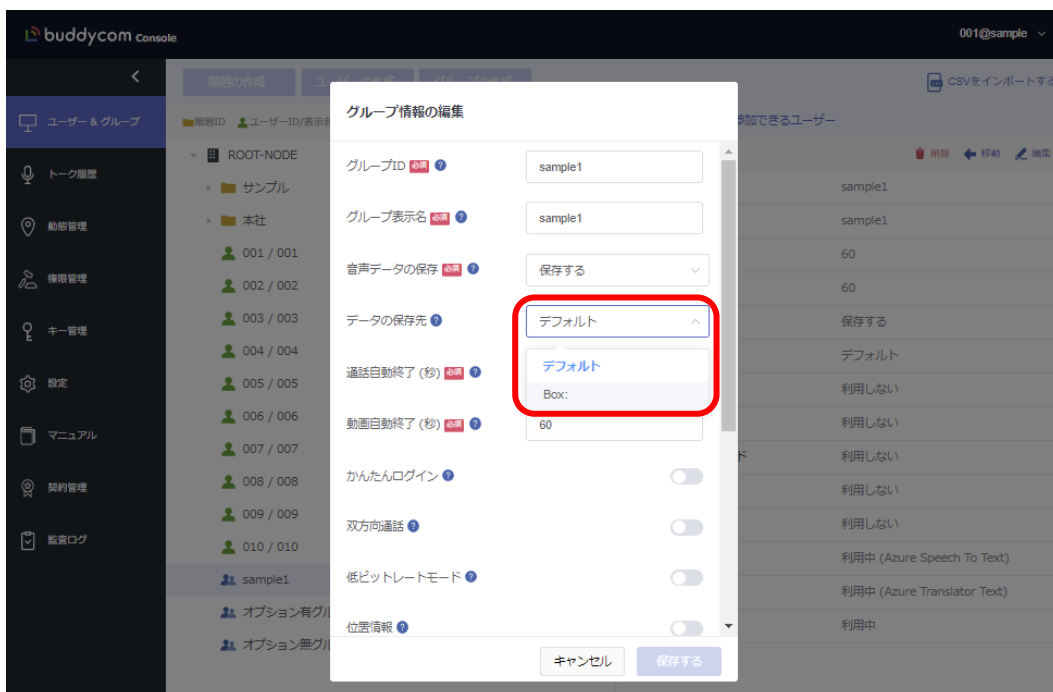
buddycom Console
001@sample

ユーザー & グループ
トーク履歴
動態管理
権限管理
キー管理
設定
マニュアル
契約管理
監査ログ

階層の作成　ユーザーの作成　グループの作成
CSVをインポートする
階層ID　ユーザーID/表示名
参加できるユーザー
削除　移動　編集

ROOT-NODE
サンプル
本社
001 / 001
002 / 002
003 / 003
004 / 004
005 / 005
006 / 006
007 / 007
008 / 008
009 / 009
010 / 010
sample1
オプション有グル
オプション無グル

sample1
sample1
60
60
保存する
デフォルト
利用しない
利用しない
ド　利用しない
利用しない
利用しない
利用中 (Azure Speech To Text)
利用中 (Azure Translator Text)
利用中

グループ情報の編集
グループID 必須　sample1
グループ表示名 必須　sample1
音声データの保存 必須　保存する
データの保存先　デフォルト
デフォルト
Box:
通話自動終了 (秒) 必須
動画自動終了 (秒) 必須　60
かんたんログイン
双方向通話
低ビットレートモード
位置情報
キャンセル　保存する